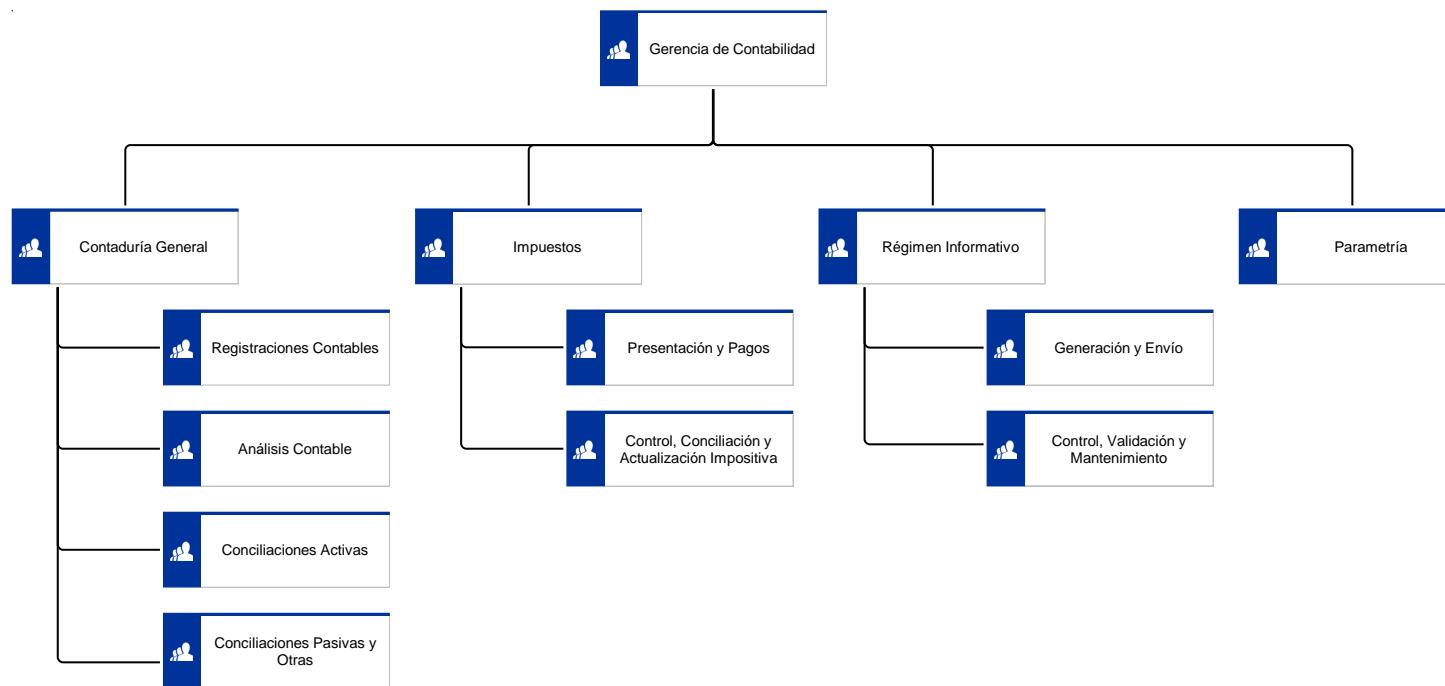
Gerencia de Contabilidad

Contaduría General

Registraciones Contables

Análisis Contable

Conciliaciones Activas

Conciliaciones Pasivas y Otras

Impuestos

Presentación y Pagos

Control, Conciliación y Actualización Impositiva

Régimen Informativo

Generación y Envío

Control, Validación y Mantenimiento

Parametría